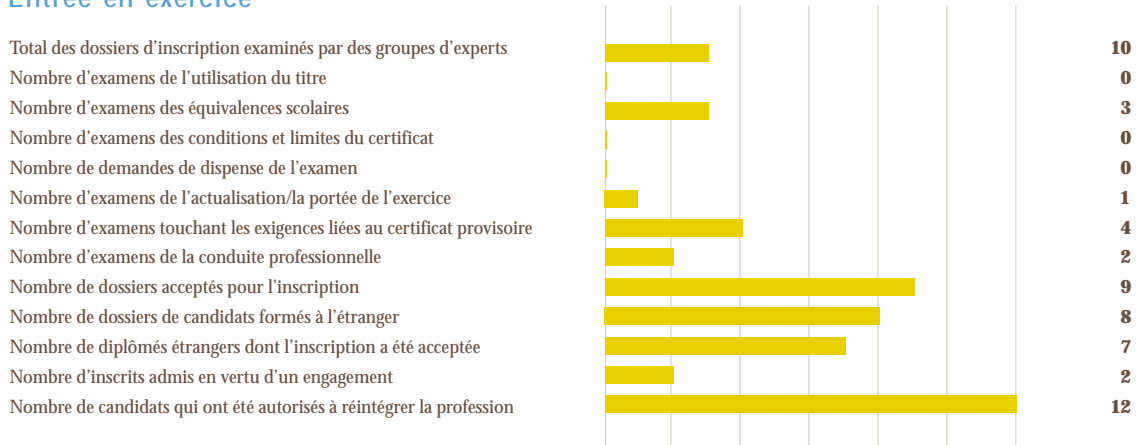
Entrée en exercice

| | |
|---|---|
| Total des dossiers d'inscription examinés par des groupes d'experts | 10 |
| Nombre d'examens de l'utilisation du titre | 0 |
| Nombre d'examens des équivalences scolaires | 3 |
| Nombre d'examens des conditions et limites du certificat | 0 |
| Nombre de demandes de dispense de l'examen | 0 |
| Nombre d'examens de l'actualisation/la portée de l'exercice | 1 |
| Nombre d'examens touchant les exigences liées au certificat provisoire | 4 |
| Nombre d'examens de la conduite professionnelle | 2 |
| Nombre de dossiers acceptés pour l'inscription | 9 |
| Nombre de dossiers de candidats formés à l'étranger | 8 |
| Nombre de diplômés étrangers dont l'inscription a été acceptée | 7 |
| Nombre d'inscrits admis en vertu d'un engagement | 2 |
| Nombre de candidats qui ont été autorisés à réintégrer la profession | 12 |